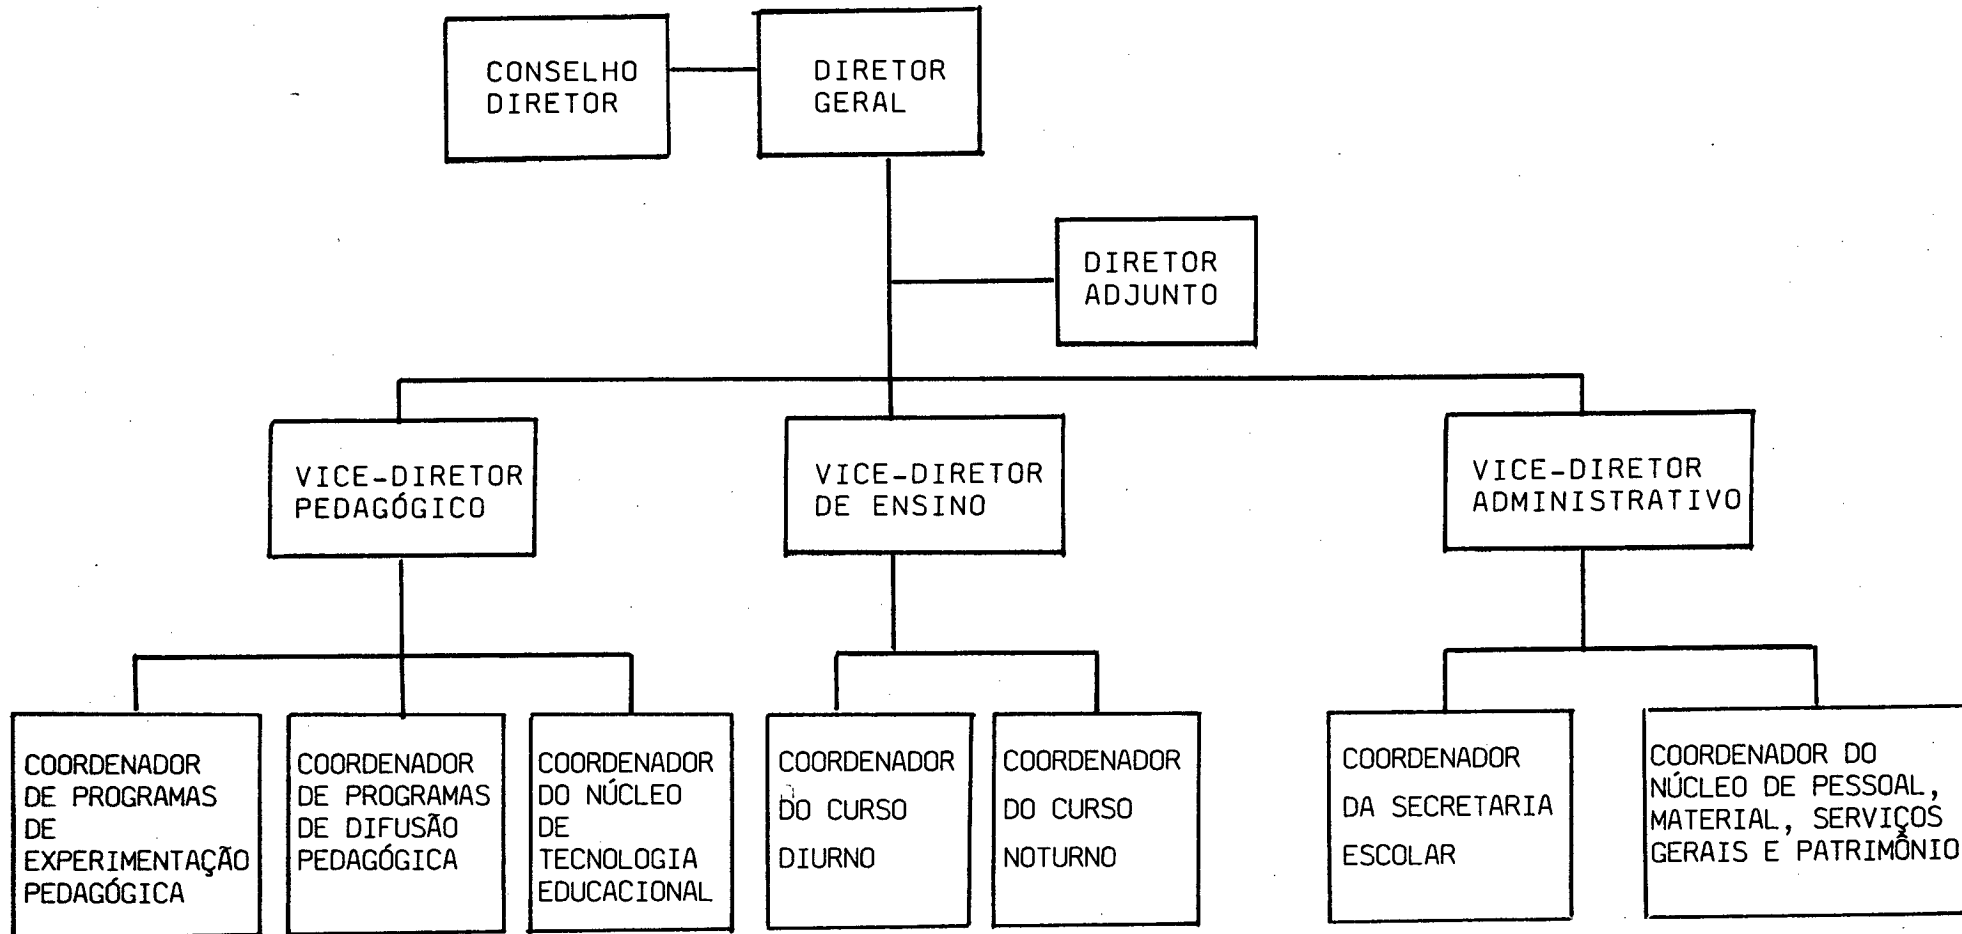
CONSELHO DIRETOR

DIRETOR GERAL

DIRETOR ADJUNTO

VICE-DIRETOR PEDAGÓGICO

VICE-DIRETOR DE ENSINO

VICE-DIRETOR ADMINISTRATIVO

COORDENADOR DE PROGRAMAS DE EXPERIMENTAÇÃO PEDAGÓGICA

COORDENADOR DE PROGRAMAS DE DIFUSÃO PEDAGÓGICA

COORDENADOR DO NÚCLEO DE TECNOLOGIA EDUCACIONAL

COORDENADOR DO CURSO DIURNO

COORDENADOR DO CURSO NOTURNO

COORDENADOR DA SECRETARIA ESCOLAR

COORDENADOR DO NÚCLEO DE PESSOAL, MATERIAL, SERVIÇOS GERAIS E PATRIMÔNIO